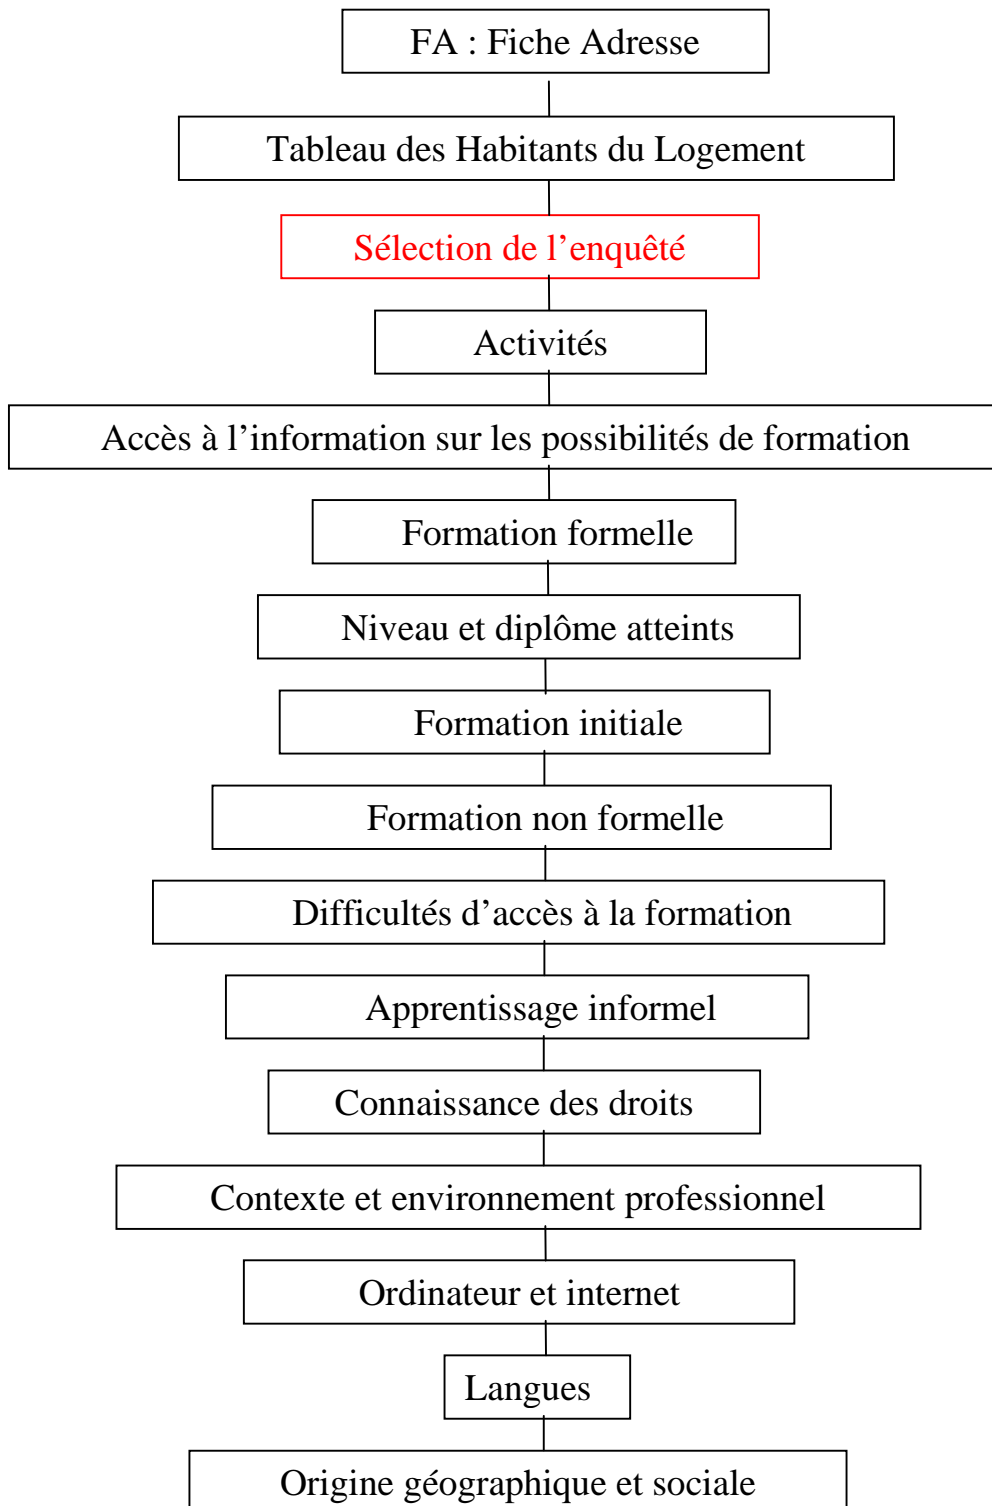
FA : Fiche Adresse

Tableau des Habitants du Logement

Sélection de l’enquêté

Activités

Accès à l’information sur les possibilités de formation

Formation formelle

Niveau et diplôme atteints

Formation initiale

Formation non formelle

Difficultés d’accès à la formation

Apprentissage informel

Connaissance des droits

Contexte et environnement professionnel

Ordinateur et internet

Langues

Origine géographique et sociale